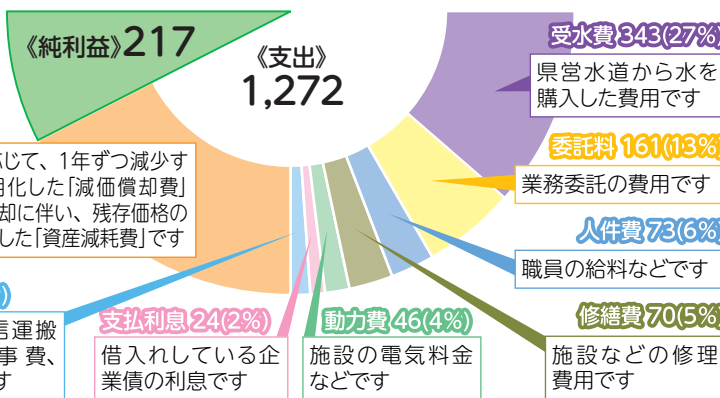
《純利益》217

《支出》
1,272

受水費 343(27%)
県営水道から水を購入した費用です

委託料 161(13%)
業務委託の費用です

人件費 73(6%)
職員の給料などです

修繕費 70(5%)
施設などの修理費用です

動力費 46(4%)
施設の電気料金などです

支払利息 24(2%)
借入れしている企業債の利息です

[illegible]じて、1年ずつ減少す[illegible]用化した「減価償却費」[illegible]却に伴い、残存価格の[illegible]した「資産減耗費」です

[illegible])
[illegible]信運搬
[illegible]事 費、
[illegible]す